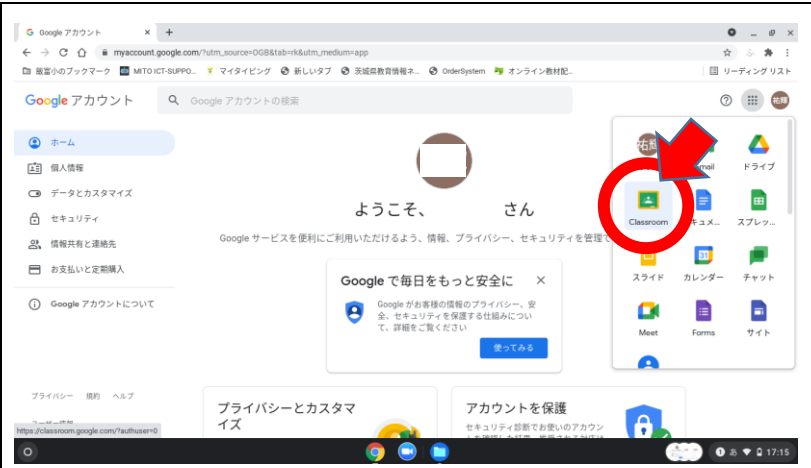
Google アカウント ×

myaccount.google.com/?utm_source=OGB&tab=rk&utm_medium=app

最富小のブックマーク MITO ICT-SUPPO... マイタイピング 新しいタブ 茨城県教育情報ネ... OrderSystem オンライン教材配... リーディング リスト

Google アカウント

Google アカウントの検索

ホーム
個人情報
データとカスタマイズ
セキュリティ
情報共有と連絡先
お支払いと定期購入
Google アカウントについて

ようこそ、 さん

Google サービスを便利にご利用いただけるよう、情報、プライバシー、セキュリティを管理で

Google で毎日をもっと安全に

Google がお客様の情報のプライバシー、安全、セキュリティを保護する仕組みについて、詳細をご覧ください

使ってみる

プライバシーとカスタマイズ

アカウントを保護

セキュリティ診断でお使いのアカウン

プライバシー 規約 ヘルプ

https://classroom.google.com/?authuser=0

Gmail ドライブ
Classroom ドキュメ... スプレッ...
スライド カレンダー チャット
Meet Forms サイト

31

17:15